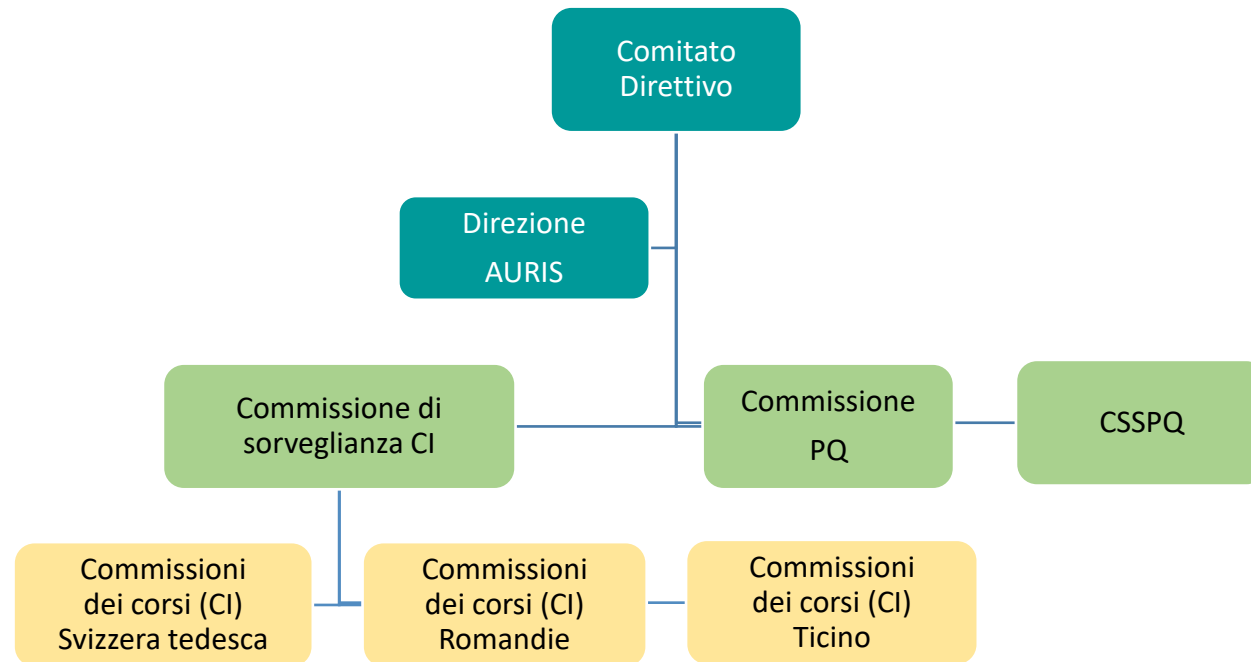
Comitato Direttivo

Direzione AURIS

Commissione di sorveglianza CI

Commissione PQ

CSSPQ

Commissioni dei corsi (CI) Svizzera tedesca

Commissioni dei corsi (CI) Romandie

Commissioni dei corsi (CI) Ticino